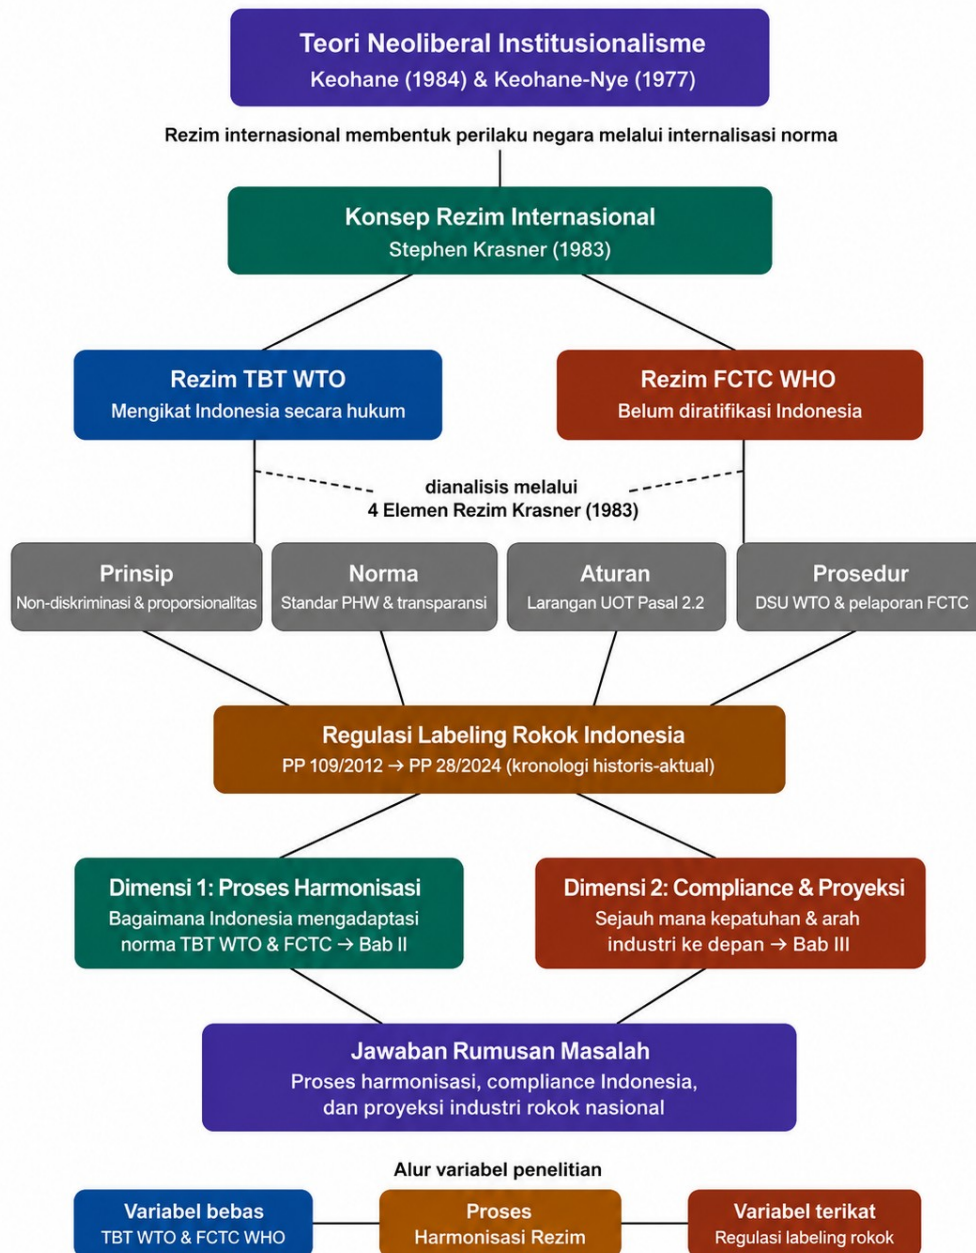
Teori Neoliberal Institusionalisme
Keohane (1984) & Keohane-Nye (1977)

Rezim internasional membentuk perilaku negara melalui internalisasi norma

Konsep Rezim Internasional
Stephen Krasner (1983)

Rezim TBT WTO
Mengikat Indonesia secara hukum

Rezim FCTC WHO
Belum diratifikasi Indonesia

dianalisis melalui
4 Elemen Rezim Krasner (1983)

Prinsip
Non-diskriminasi & proporsionalitas

Norma
Standar PHW & transparansi

Aturan
Larangan UOT Pasal 2.2

Prosedur
DSU WTO & pelaporan FCTC

Regulasi Labeling Rokok Indonesia
PP 109/2012 → PP 28/2024 (kronologi historis-aktual)

Dimensi 1: Proses Harmonisasi
Bagaimana Indonesia mengadaptasi norma TBT WTO & FCTC → Bab II

Dimensi 2: Compliance & Proyeksi
Sejauh mana kepatuhan & arah industri ke depan → Bab III

Jawaban Rumusan Masalah
Proses harmonisasi, compliance Indonesia, dan proyeksi industri rokok nasional

Alur variabel penelitian

Variabel bebas
TBT WTO & FCTC WHO

Proses
Harmonisasi Rezim

Variabel terikat
Regulasi labeling rokok